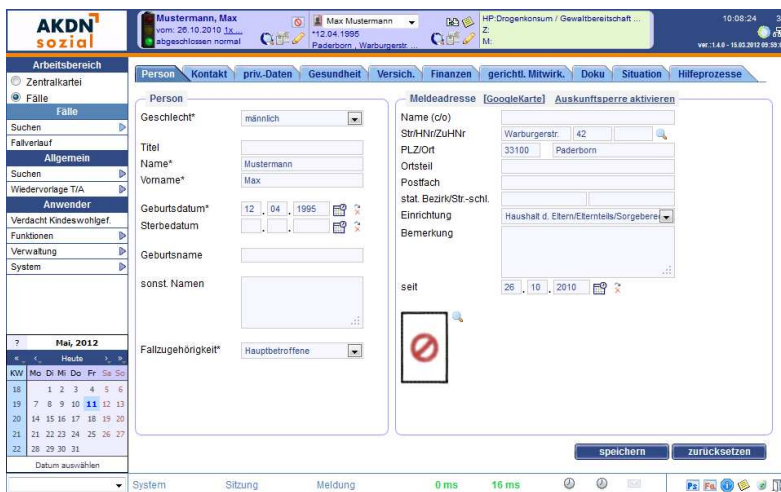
AKDN sozial

Mustermann, Max
vom: 26.10.2010 1x...
abgeschlossen normal

Max Mustermann
*12.04.1995
Paderborn , Warburgerstr. ...

HP:Drogenkonsum / Gewaltbereitschaft ...
Z:
M:

10:08:24
ver.:1.4.0 - 15.03.2012 05:59:

Arbeitsbereich
Zentralkartei
Fälle
Fälle
Suchen
Fallverlauf
Allgemein
Suchen
Wiedervorlage T/A
Anwender
Verdacht Kindeswohlgef.
Funktionen
Verwaltung
System

? Mai, 2012
« ‹ Heute › »
| KW | Mo | Di | Mi | Do | Fr | Sa | So |
|---|---|---|---|---|---|---|---|
| 18 | | 1 | 2 | 3 | 4 | 5 | 6 |
| 19 | 7 | 8 | 9 | 10 | 11 | 12 | 13 |
| 20 | 14 | 15 | 16 | 17 | 18 | 19 | 20 |
| 21 | 21 | 22 | 23 | 24 | 25 | 26 | 27 |
| 22 | 28 | 29 | 30 | 31 | | | |
Datum auswählen

Person | Kontakt | priv.-Daten | Gesundheit | Versich. | Finanzen | gerichtl. Mitwirk. | Doku | Situation | Hilfeprozesse

Person
Geschlecht* männlich
Titel
Name* Mustermann
Vorname* Max
Geburtsdatum* 12 . 04 . 1995
Sterbedatum
Geburtsname
sonst. Namen
Fallzugehörigkeit* Hauptbetroffene

Meldeadresse [GoogleKarte] Auskunftssperre aktivieren
Name (c/o)
Str/HNr/ZuHNr Warburgerstr. 42
PLZ/Ort 33100 Paderborn
Ortsteil
Postfach
stat. Bezirk/Str.-schl.
Einrichtung Haushalt d. Eltern/Elternteils/Sorgebere
Bemerkung
seit 26 . 10 . 2010

speichern
zurücksetzen

System Sitzung Meldung 0 ms 16 ms